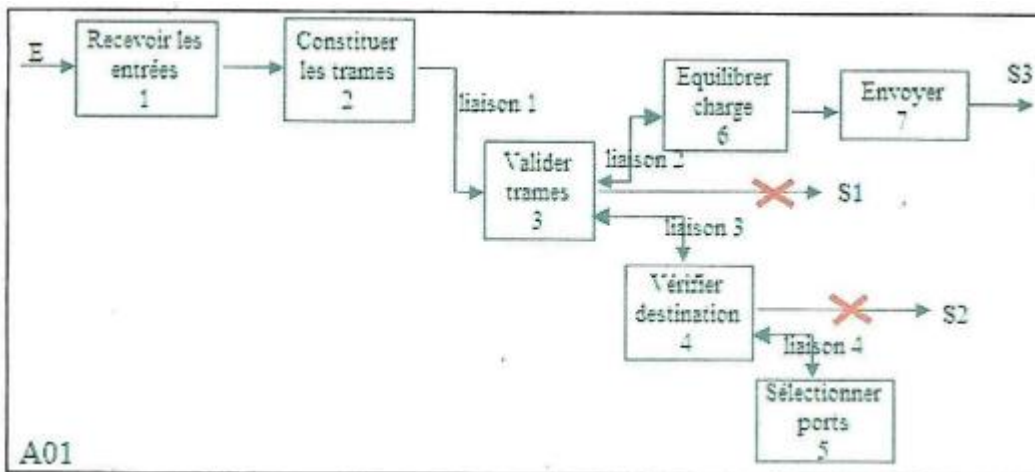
E

Recevoir les entrées
1

Constituer les trames
2

liaison 1

Equilibrer charge
6

Envoyer
7

S3

Valider trames
3

liaison 2

S1

liaison 3

Vérifier destination
4

S2

liaison 4

Sélectionner ports
5

A01